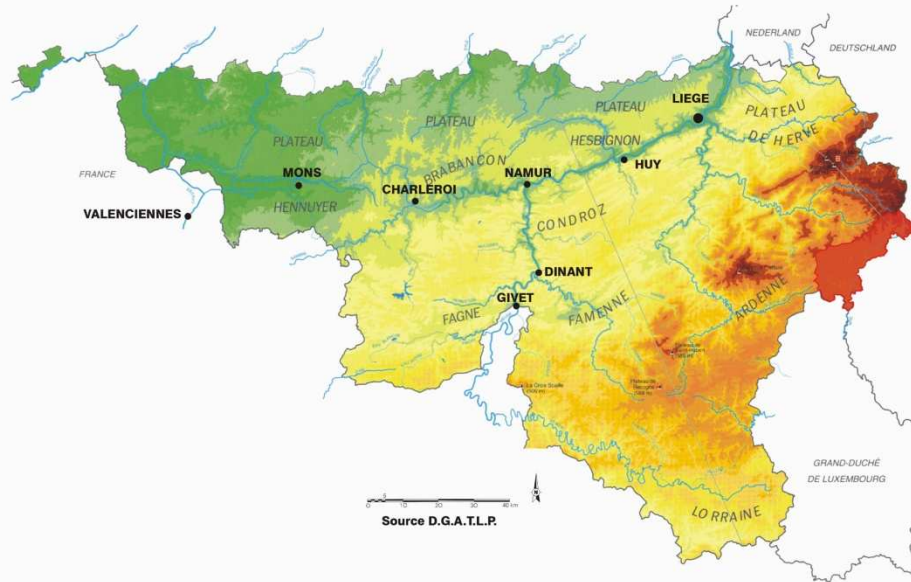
NEDERLAND
DEUTSCHLAND
LIEGE
PLATEAU
PLATEAU
DE HERVE
PLATEAU
HESBIGNON
PLATEAU
HUY
FRANCE
MONS
BRABANCON
NAMUR
CHARLEROI
VALENCIENNES
HENNUYER
CONDROZ
DINANT
GIVET
FAGNE
FAMENNE
ARDENNE
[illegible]
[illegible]
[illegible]
GRAND-DUCHÉ
DE LUXEMBOURG
0 10 20 30 40 km
N
Source D.G.A.T.L.P.
LORRAINE